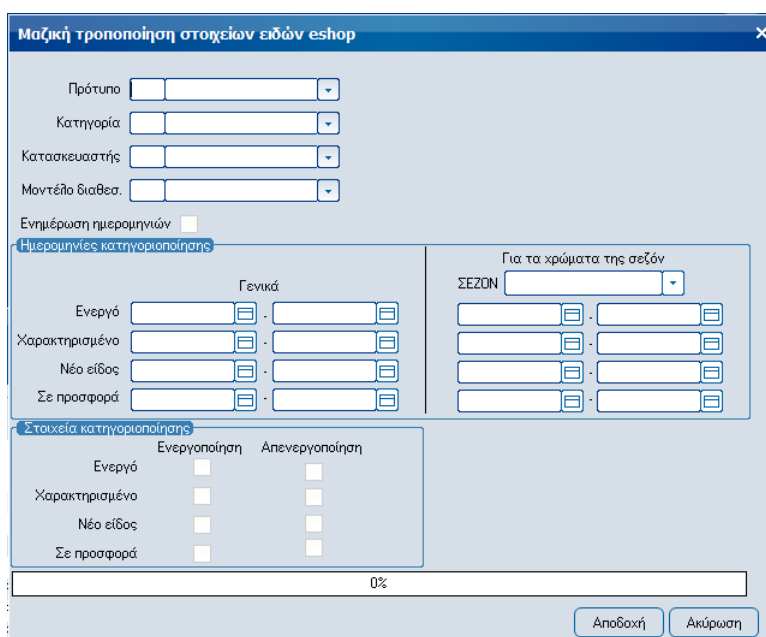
Μαζική τροποποίηση στοιχείων ειδών eshop

Πρότυπο

Κατηγορία

Κατασκευαστής

Μοντέλο διαθεσ.

Ενημέρωση ημερομηνιών

Ημερομηνίες κατηγοριοποίησης

Γενικά

Για τα χρώματα της σεζόν

ΣΕΖΟΝ

Ενεργό -

Χαρακτηρισμένο -

Νέο είδος -

Σε προσφορά -

Στοιχεία κατηγοριοποίησης

| | Ενεργοποίηση | Απενεργοποίηση |
|---|---|---|
| Ενεργό | | |
| Χαρακτηρισμένο | | |
| Νέο είδος | | |
| Σε προσφορά | | |

0%

Αποδοχή

Ακύρωση